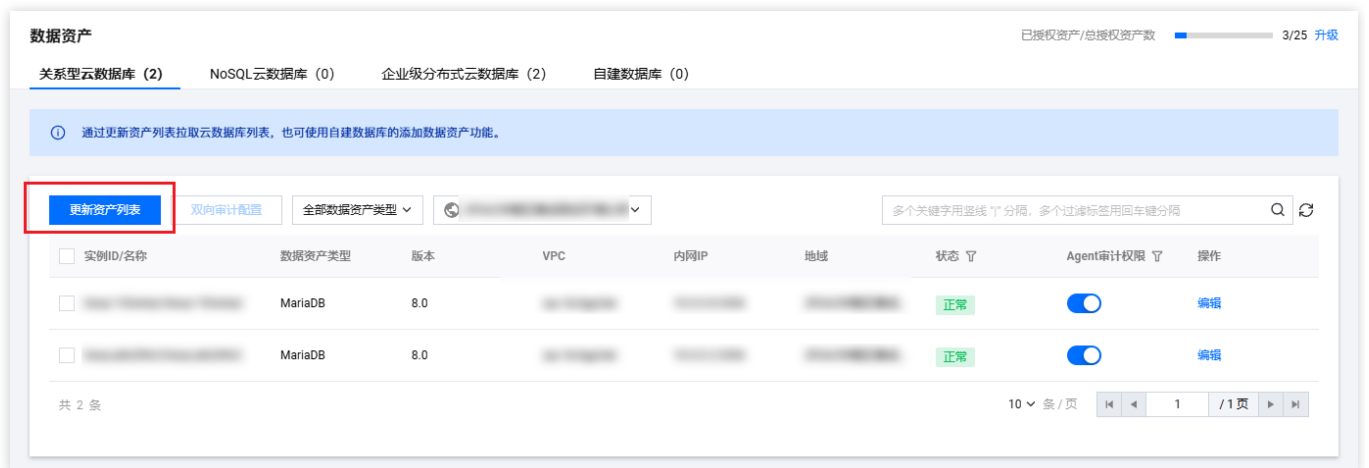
数据资产

已授权资产/总授权资产数 3/25 升级

关系型云数据库（2） NoSQL云数据库（0） 企业级分布式云数据库（2） 自建数据库（0）

通过更新资产列表拉取云数据库列表，也可使用自建数据库的添加数据资产功能。

更新资产列表 双向审计配置 全部数据资产类型 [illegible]

多个关键字用竖线 "|" 分隔，多个过滤标签用回车键分隔

| 实例ID/名称 | 数据资产类型 | 版本 | VPC | 内网IP | 地域 | 状态 | Agent审计权限 | 操作 |
|---|---|---|---|---|---|---|---|---|
| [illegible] | MariaDB | 8.0 | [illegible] | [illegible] | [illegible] | 正常 | | 编辑 |
| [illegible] | MariaDB | 8.0 | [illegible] | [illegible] | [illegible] | 正常 | | 编辑 |

共 2 条

10 条 / 页 1 / 1 页